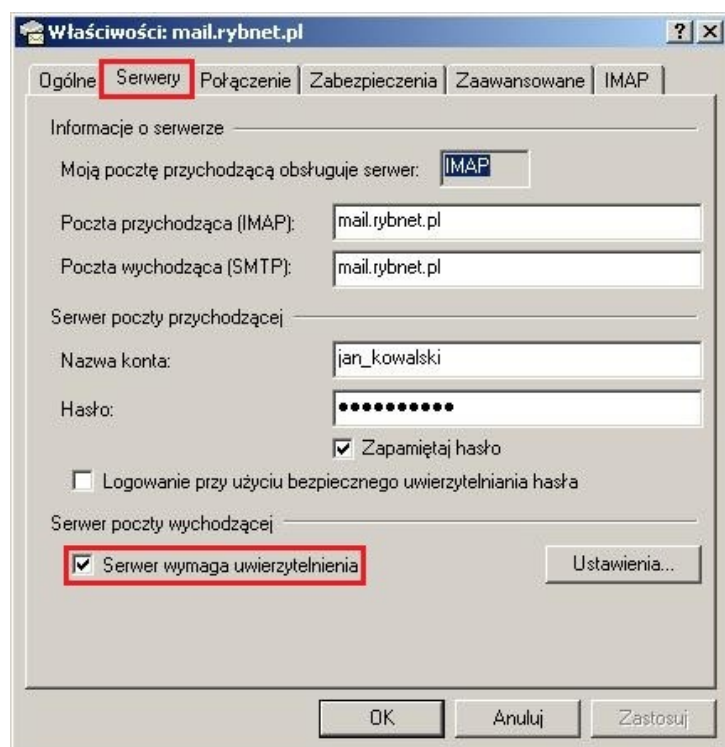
Właściwości: mail.rybnet.pl

? X

Ogólne | Serwery | Połączenie | Zabezpieczenia | Zaawansowane | IMAP

Informacje o serwerze

Moją pocztę przychodzącą obsługuje serwer: IMAP

Poczta przychodząca (IMAP): mail.rybnet.pl

Poczta wychodząca (SMTP): mail.rybnet.pl

Serwer poczty przychodzącej

Nazwa konta: jan_kowalski

Hasło: ●●●●●●●●●●

☑ Zapamiętaj hasło

☐ Logowanie przy użyciu bezpiecznego uwierzytelniania hasła

Serwer poczty wychodzącej

☑ Serwer wymaga uwierzytelnienia

Ustawienia...

OK | Anuluj | Zastosuj